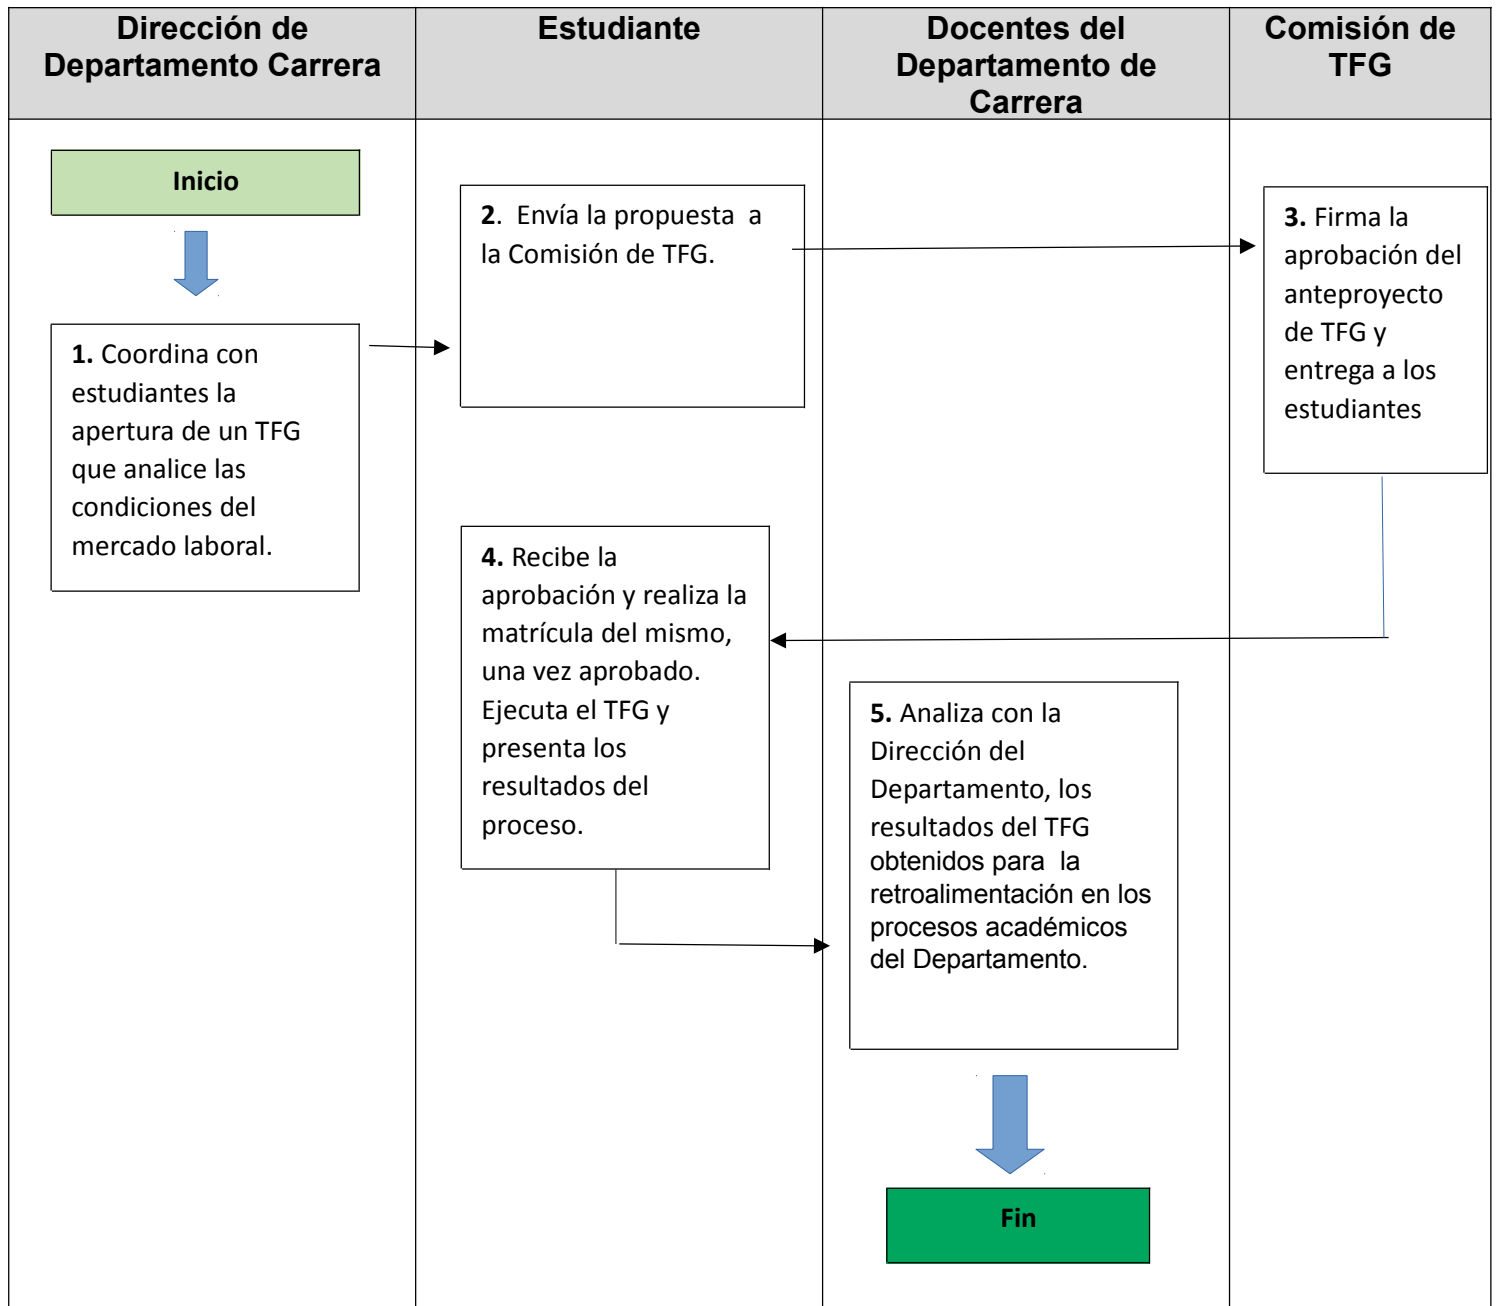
| Dirección de Departamento Carrera | Estudiante | Docentes del Departamento de Carrera | Comisión de TFG |
|---|---|---|---|

Inicio

1. Coordina con estudiantes la apertura de un TFG que analice las condiciones del mercado laboral.

2. Envía la propuesta a la Comisión de TFG.

3. Firma la aprobación del anteproyecto de TFG y entrega a los estudiantes

4. Recibe la aprobación y realiza la matrícula del mismo, una vez aprobado. Ejecuta el TFG y presenta los resultados del proceso.

5. Analiza con la Dirección del Departamento, los resultados del TFG obtenidos para la retroalimentación en los procesos académicos del Departamento.

Fin